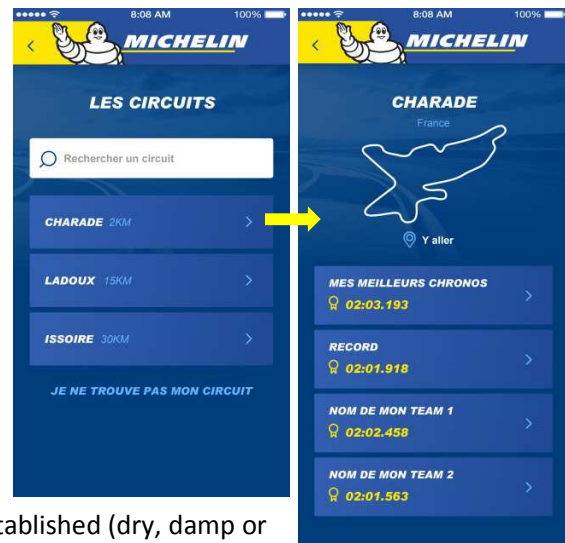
8:08 AM 100%

MICHELIN

LES CIRCUITS

Rechercher un circuit

CHARADE 2KM

LADOUX 15KM

ISSOIRE 30KM

JE NE TROUVE PAS MON CIRCUIT

8:08 AM 100%

MICHELIN

CHARADE

France

Y aller

MES MEILLEURS CHRONOS

02:03.193

RECORD

02:01.918

NOM DE MON TEAM 1

02:02.458

NOM DE MON TEAM 2

02:01.563

tablished (dry, damp or